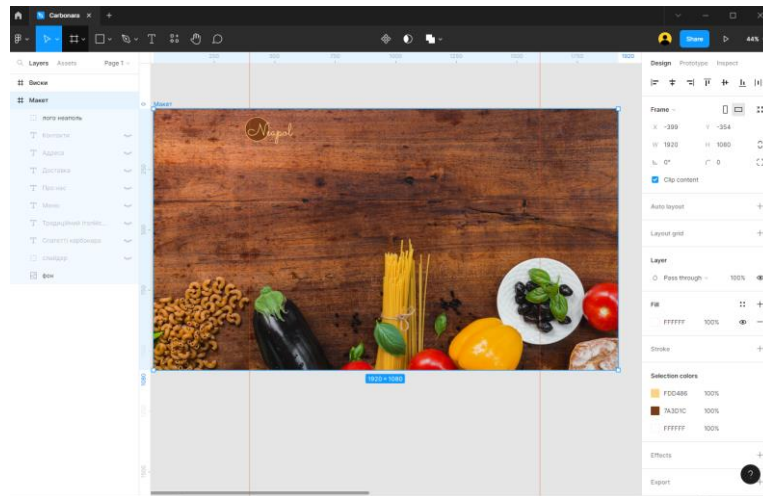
Carbonara

Share

44%

Layers Assets Page 1

Вєски

Макет

лого неаполь

Контакти

Адреса

Доставка

Про нас

Меню

Традиційні італі...

Оригіні карбонара

слайдер

фон

Макет

Neapol

1920 × 1080

Design Prototype Inspect

Frame

X -399 Y -354

W 1920 H 1080

0° 0

Clip content

Auto layout

Layout grid

Layer

Pass through 100%

Fill

FFFFFF 100%

Stroke

Selection colors

FDD486 100%

7A3D1C 100%

FFFFFF 100%

Effects

Export